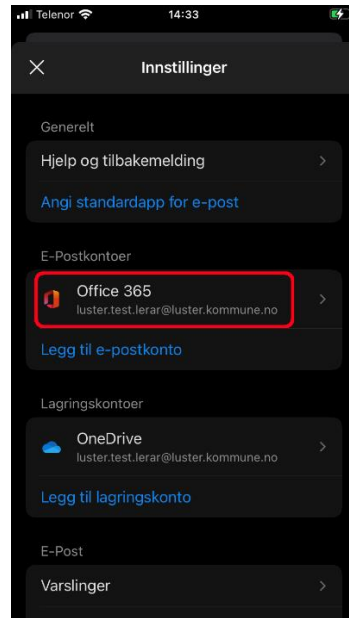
Telenor 14:33

Innstillinger

Generelt

Hjelp og tilbakemelding

Angi standardapp for e-post

E-Postkontoer

Office 365
luster.test.lerar@luster.kommune.no

Legg til e-postkonto

Lagringskontoer

OneDrive
luster.test.lerar@luster.kommune.no

Legg til lagringskonto

E-Post

Varslinger